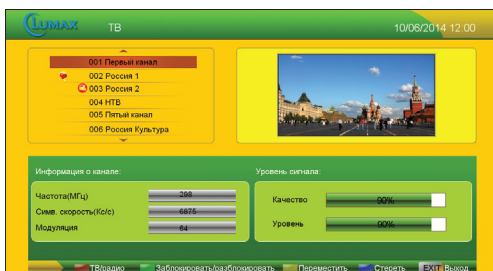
LUMAX ТВ 10/06/2014 12:00

001 Первый канал
002 Россия 1
003 Россия 2
004 НТВ
005 Пятый канал
006 Россия Культура

Информация о канале:

Частота(МГц) 298
Симв. скорость(Кс/с) 6875
Модуляция 64

Уровень сигнала:

Качество 90%
Уровень 90%

ТВ/радио Заблокировать/разблокировать Переместить Стереть EXIT Выход